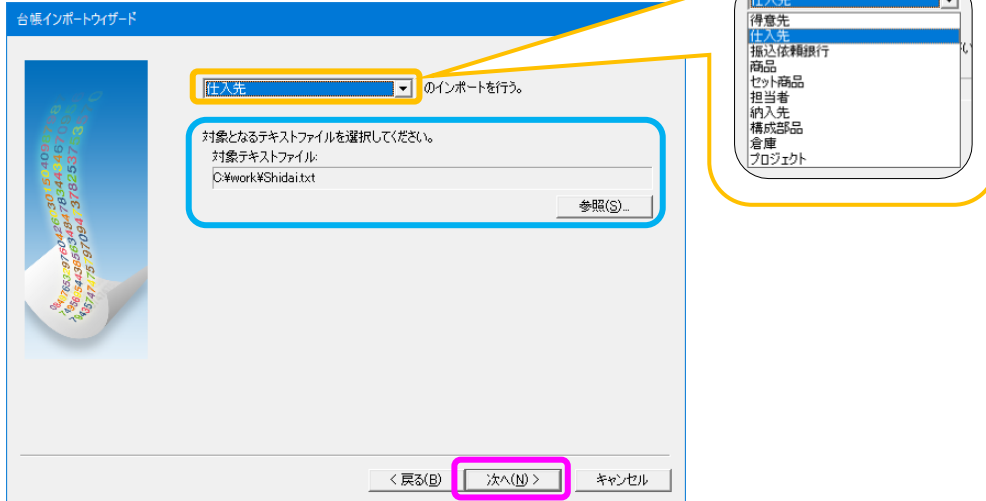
台帳インポートウィザード

仕入先

のインポートを行う。

対象となるテキストファイルを選択してください。

対象テキストファイル:

C:¥work¥Shidai.txt

参照(S)...

< 戻る(B)

次へ(N) >

キャンセル

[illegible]

得意先
仕入先
振込依頼銀行
商品
セット商品
担当者
納入先
構成部品
倉庫
プロジェクト